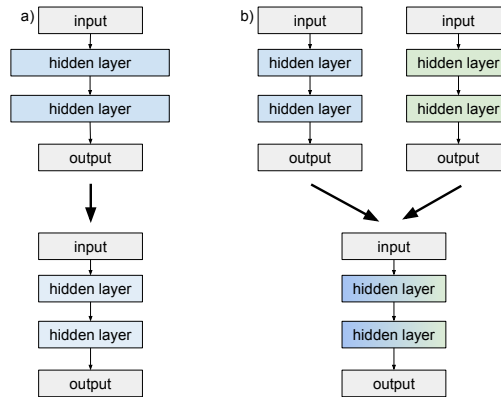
a)

input

hidden layer

hidden layer

output

input

hidden layer

hidden layer

output

b)

input

hidden layer

hidden layer

output

input

hidden layer

hidden layer

output

input

hidden layer

hidden layer

output